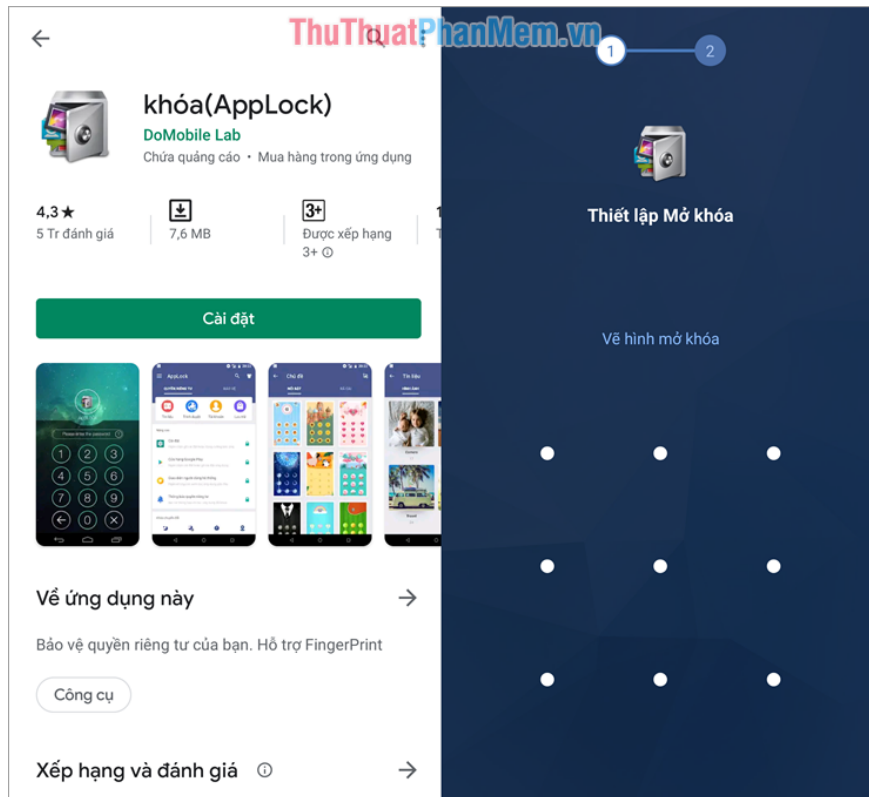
ThuThuatPhanMem.vn

khóa(AppLock)
DoMobile Lab
Chứa quảng cáo • Mua hàng trong ứng dụng

4,3★
5 Tr đánh giá

7,6 MB

3+
Được xếp hạng 3+ ⓘ

Cài đặt

AppLock

Chủ đề

Tin liên

Về ứng dụng này

Bảo vệ quyền riêng tư của bạn. Hỗ trợ FingerPrint

Công cụ

Xếp hạng và đánh giá ⓘ

1
2

Thiết lập Mở khóa

Vẽ hình mở khóa